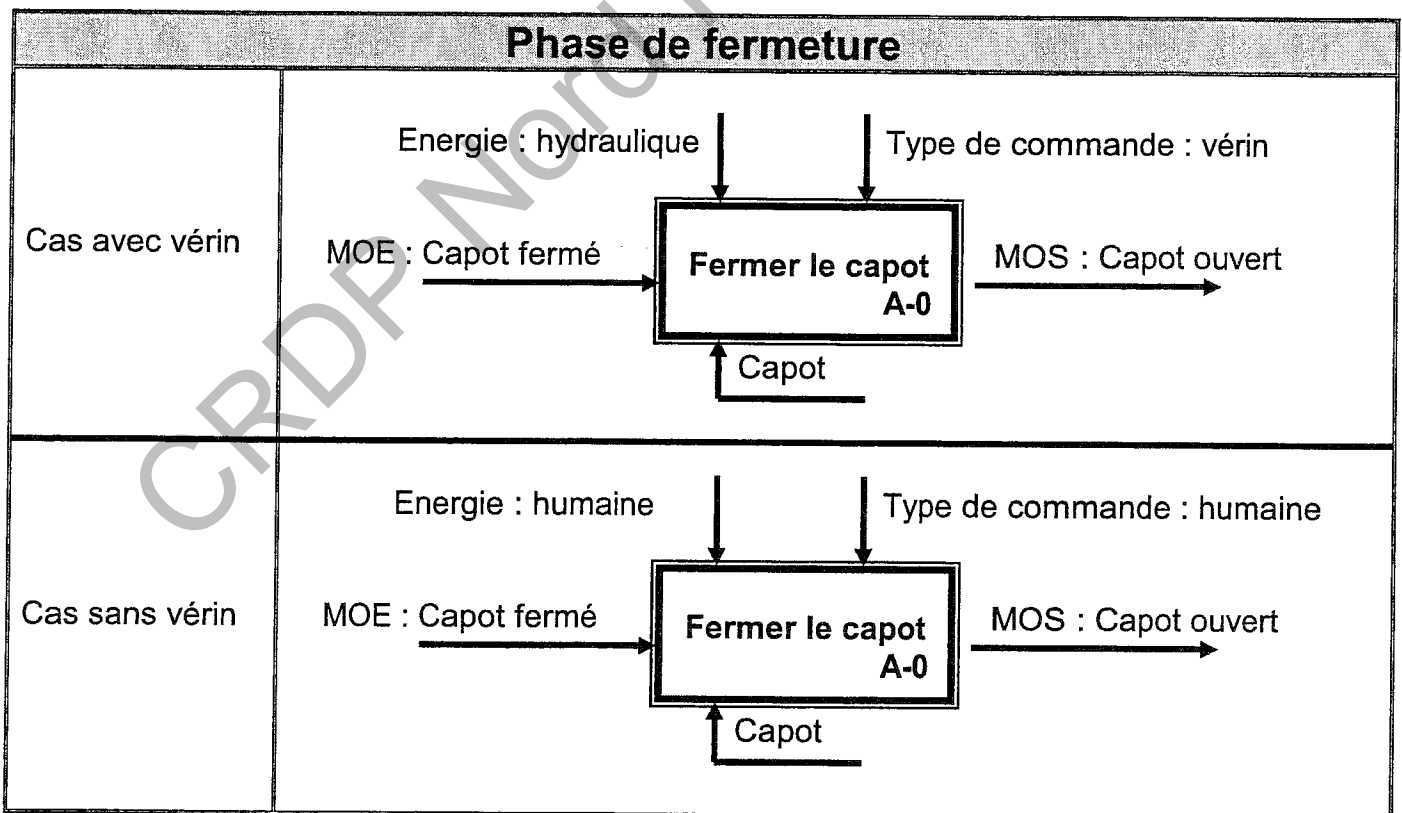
CRDP Nord

| Phase de fermeture | |
|---|---|
| Cas avec vérin | Energie : hydraulique<br>Type de commande : vérin<br>MOE : Capot fermé<br>Fermer le capot<br>A-0<br>MOS : Capot ouvert<br>Capot |
| Cas sans vérin | Energie : humaine<br>Type de commande : humaine<br>MOE : Capot fermé<br>Fermer le capot<br>A-0<br>MOS : Capot ouvert<br>Capot |